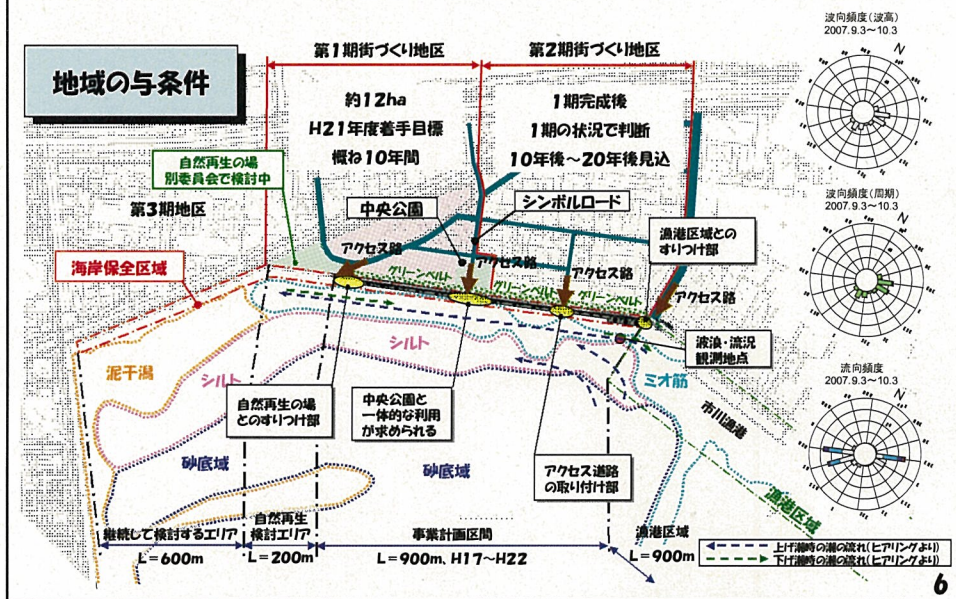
地域の与条件

第1期街づくり地区

第2期街づくり地区

約12ha
H21年度着手目標
概ね10年間

1期完成後
1期の状況で判断
10年後～20年後見込

自然再生の場
別委員会で検討中

第3期地区

中央公園

シンボルロード

アクセス路

アクセス路

アクセス路

アクセス路

漁港区域との
すりつけ部

海岸保全区域

グリーンベルト

グリーンベルト

グリーンベルト

波浪・流況
観測地点

泥干潟

シルト

シルト

ミオ筋

市川漁港

自然再生の場
とのすりつけ部

中央公園と
一体的な利用
が求められる

砂底域

砂底域

アクセス道路
の取り付け部

漁港区域

漁港区域

継続して検討するエリア

自然再生
検討エリア

事業計画区間

L＝600m

L＝200m

L＝900m、H17～H22

L＝900m

上げ潮時の潮の流れ（ヒアリングより）
下げ潮時の潮の流れ（ヒアリングより）

波向頻度（波高）
2007.9.3～10.3
N

波向頻度（周期）
2007.9.3～10.3
N

流向頻度
2007.9.3～10.3
N

6